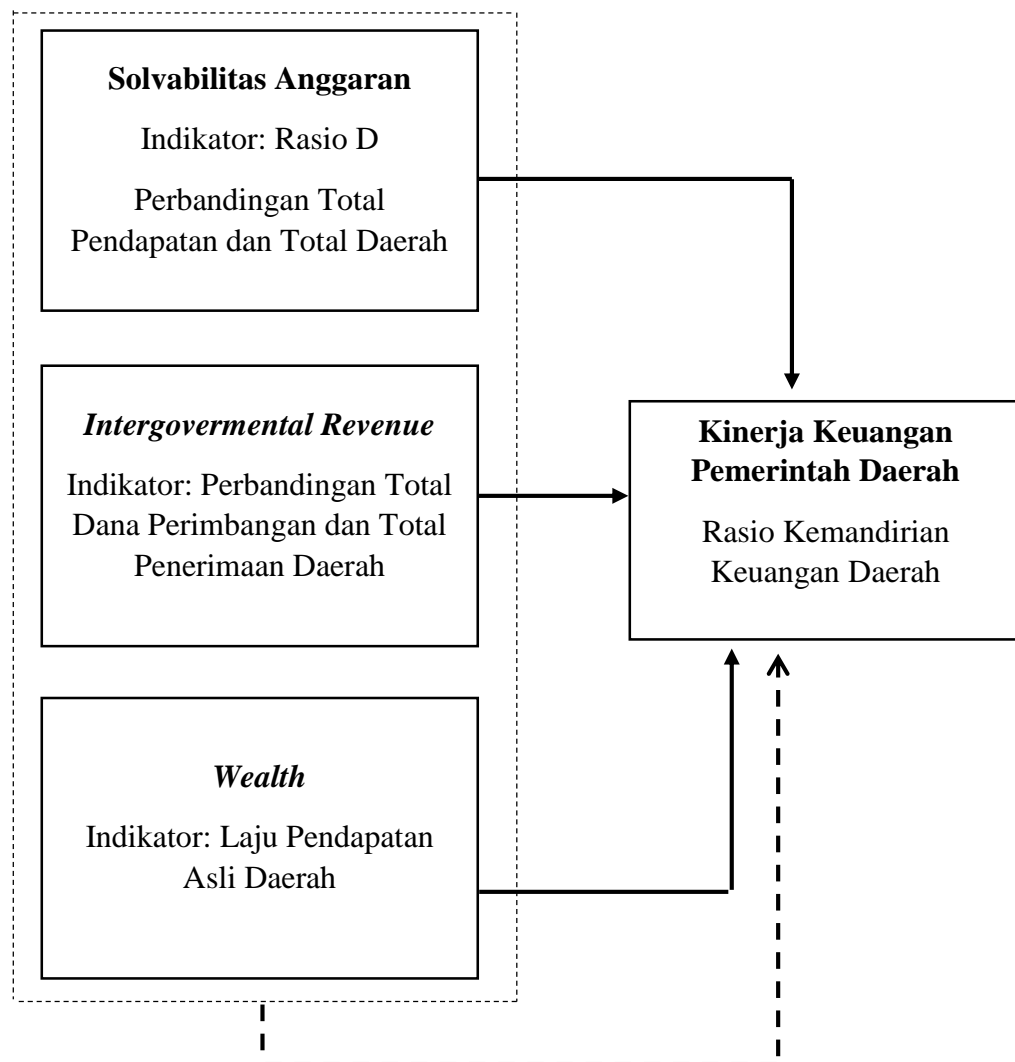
**Solvabilitas Anggaran**

Indikator: Rasio D

Perbandingan Total Pendapatan dan Total Daerah

***Intergovermental Revenue***

Indikator: Perbandingan Total Dana Perimbangan dan Total Penerimaan Daerah

***Wealth***

Indikator: Laju Pendapatan Asli Daerah

**Kinerja Keuangan Pemerintah Daerah**

Rasio Kemandirian Keuangan Daerah